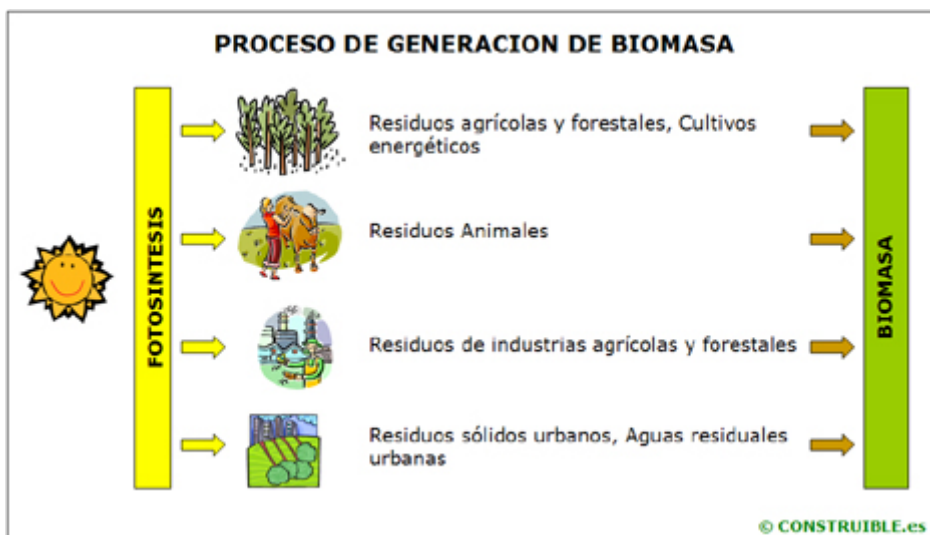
PROCESO DE GENERACION DE BIOMASA

FOTOSINTESIS

Residuos agrícolas y forestales, Cultivos energéticos

Residuos Animales

Residuos de industrias agrícolas y forestales

Residuos sólidos urbanos, Aguas residuales urbanas

BIOMASA

© CONSTRUIBLE.es